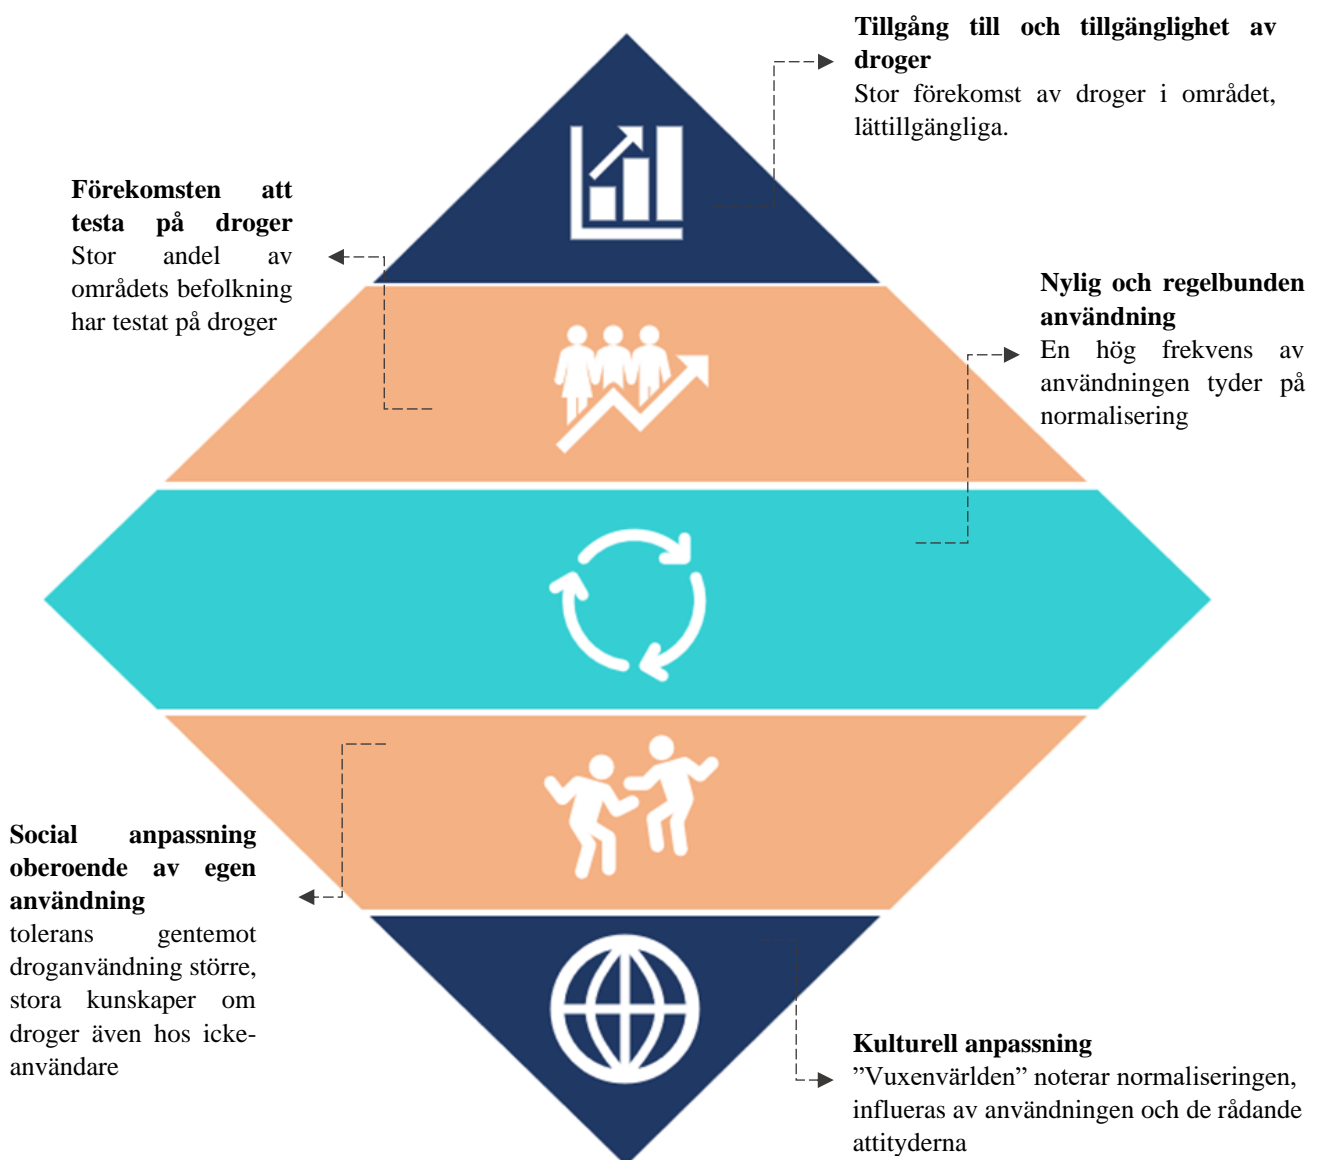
**Tillgång till och tillgänglighet av droger**
Stor förekomst av droger i området, lättillgängliga.

**Förekomsten att testa på droger**
Stor andel av områdets befolkning har testat på droger

**Nylig och regelbunden användning**
En hög frekvens av användningen tyder på normalisering

**Social anpassning oberoende av egen användning**
tolerans gentemot droganvändning större, stora kunskaper om droger även hos icke-användare

**Kulturell anpassning**
”Vuxenvärlden” noterar normaliseringen, influeras av användningen och de rådande attityderna